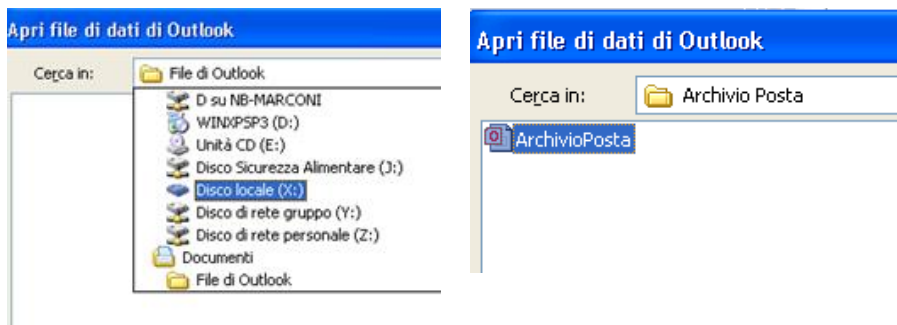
Apri file di dati di Outlook

Cerca in: File di Outlook

D su NB-MARCONI
WINXPSP3 (D:)
Unità CD (E:)
Disco Sicurezza Alimentare (J:)
Disco locale (X:)
Disco di rete gruppo (Y:)
Disco di rete personale (Z:)
Documenti
File di Outlook

Apri file di dati di Outlook

Cerca in: Archivio Posta

ArchivioPosta